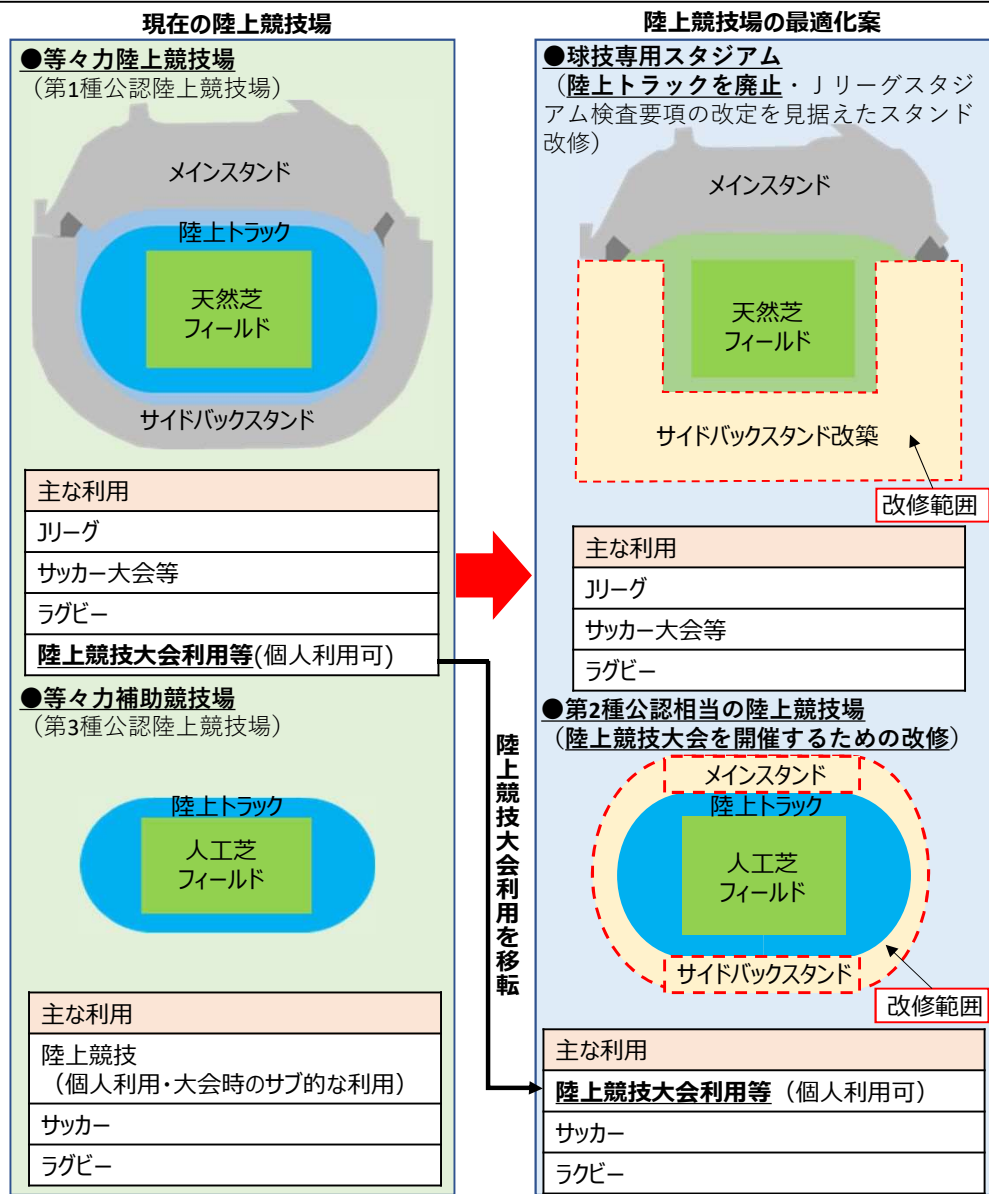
現在の陸上競技場

●等々力陸上競技場
（第1種公認陸上競技場）

メインスタンド

陸上トラック

天然芝
フィールド

サイドバックスタンド

| 主な利用 |
|---|
| Jリーグ |
| サッカー大会等 |
| ラグビー |
| 陸上競技大会利用等(個人利用可) |

●等々力補助競技場
（第3種公認陸上競技場）

陸上トラック

人工芝
フィールド

| 主な利用 |
|---|
| 陸上競技（個人利用・大会時のサブ的な利用） |
| サッカー |
| ラグビー |

陸上競技大会利用を移転

陸上競技場の最適化案

●球技専用スタジアム
（陸上トラックを廃止・Ｊリーグスタジアム検査要項の改定を見据えたスタンド改修）

メインスタンド

天然芝
フィールド

サイドバックスタンド改築

改修範囲

| 主な利用 |
|---|
| Jリーグ |
| サッカー大会等 |
| ラグビー |

●第2種公認相当の陸上競技場
（陸上競技大会を開催するための改修）

メインスタンド

陸上トラック

人工芝
フィールド

サイドバックスタンド

改修範囲

| 主な利用 |
|---|
| 陸上競技大会利用等（個人利用可） |
| サッカー |
| ラクビー |